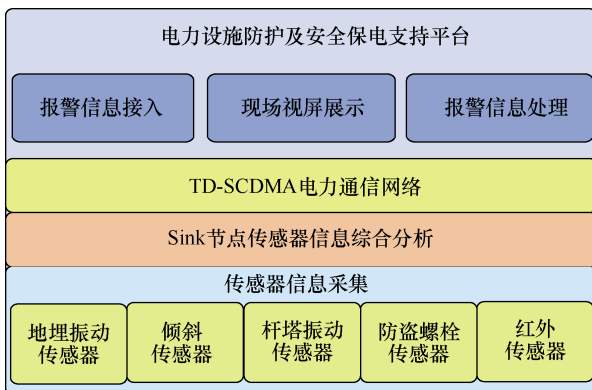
电力设施防护及安全保电支持平台

报警信息接入

现场视屏展示

报警信息处理

TD-SCDMA电力通信网络

Sink节点传感器信息综合分析

传感器信息采集

地理振动传感器

倾斜传感器

杆塔振动传感器

防盗螺栓传感器

红外传感器